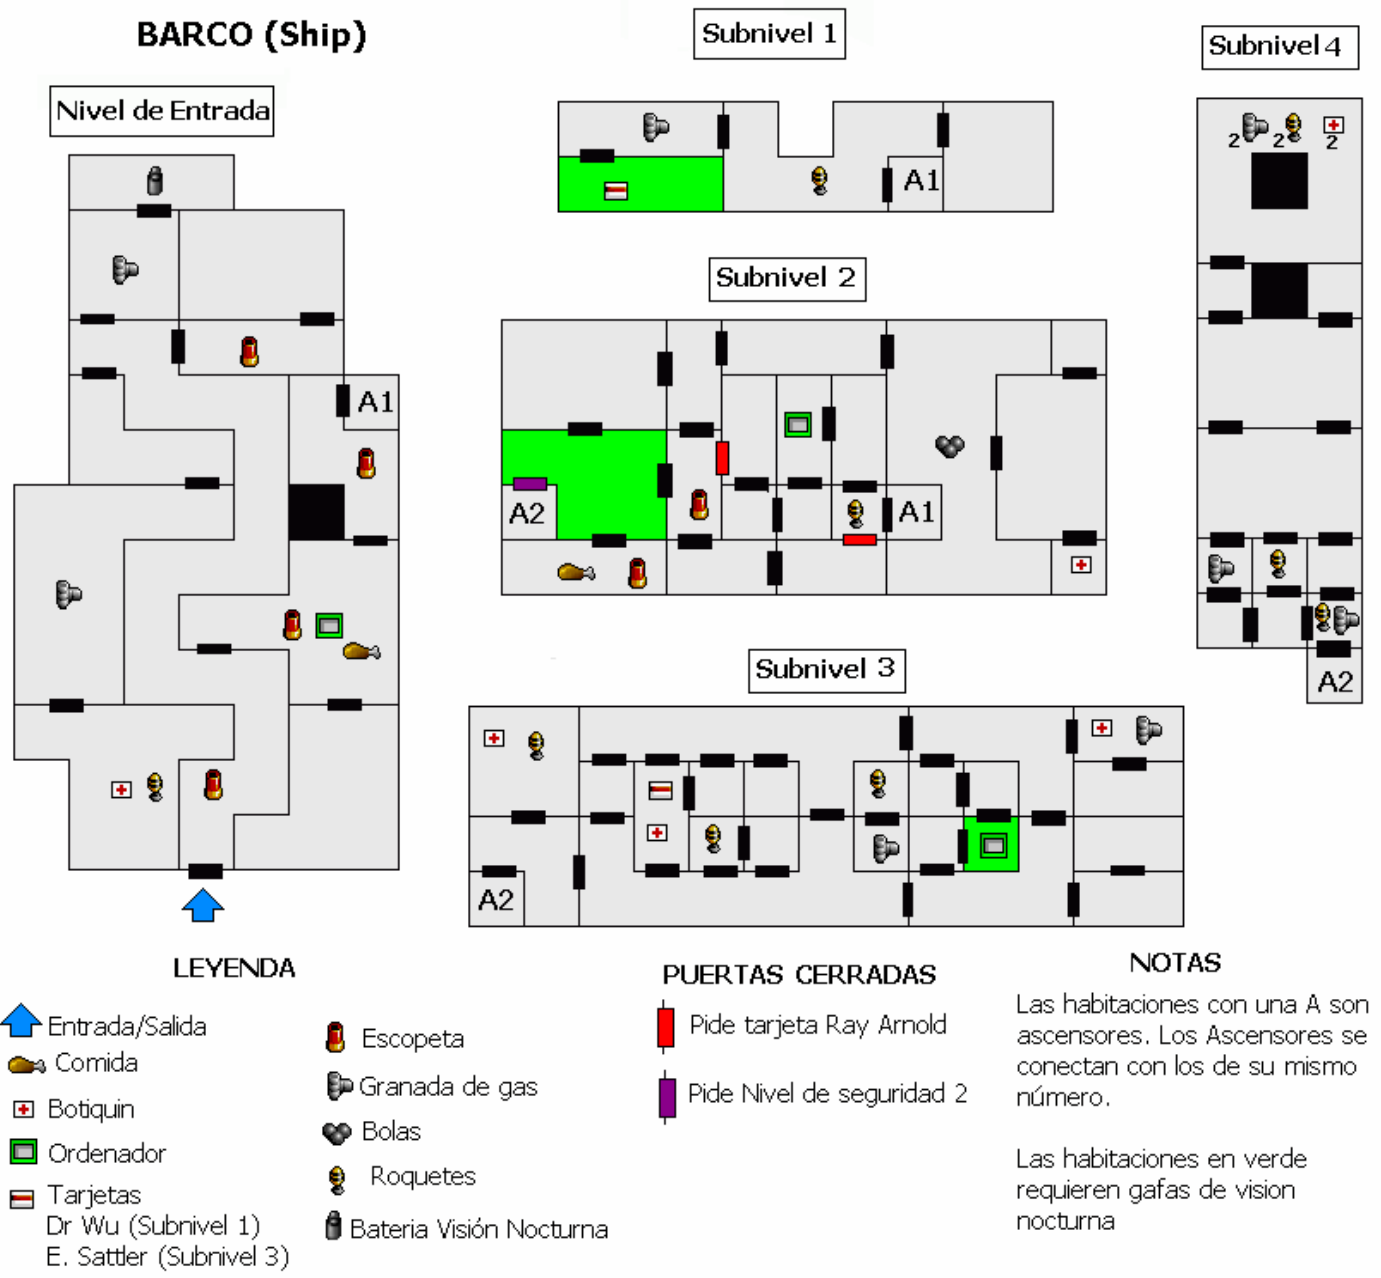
BARCO (Ship)

Nivel de Entrada

A1

Subnivel 1

A1

Subnivel 2

A2

A1

Subnivel 3

A2

Subnivel 4

2 2 2

A2

LEYENDA

Entrada/Salida
Comida
Botiquin
Ordenador
Tarjetas
Dr Wu (Subnivel 1)
E. Sattler (Subnivel 3)

Escopeta
Granada de gas
Bolas
Roquetes
Bateria Visión Nocturna

PUERTAS CERRADAS

Pide tarjeta Ray Arnold

Pide Nivel de seguridad 2

NOTAS

Las habitaciones con una A son ascensores. Los Ascensores se conectan con los de su mismo número.

Las habitaciones en verde requieren gafas de vision nocturna